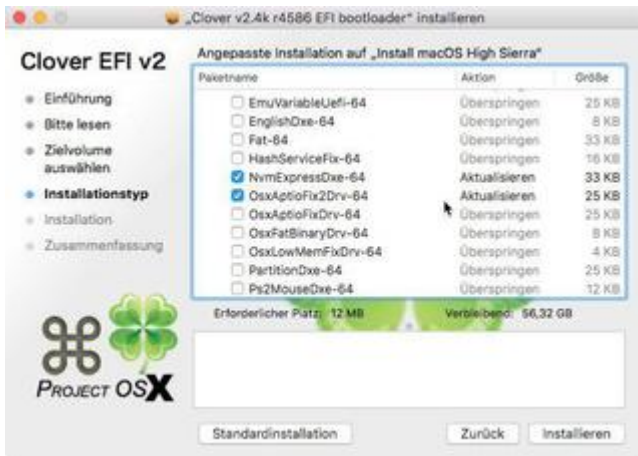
„Clover v2.4k r4586 EFI bootloader" installieren

Clover EFI v2

Einführung
Bitte lesen
Zielvolume auswählen
Installationstyp
Installation
Zusammenfassung

Angepasste Installation auf „Install macOS High Sierra"

| Paketname | Aktion | Größe |
|---|---|---|
| EmuVariableUefi-64 | Überspringen | 25 KB |
| EnglishDxe-64 | Überspringen | 8 KB |
| Fat-64 | Überspringen | 33 KB |
| HashServiceFix-64 | Überspringen | 16 KB |
| NvmExpressDxe-64 | Aktualisieren | 33 KB |
| OsxAptioFix2Drv-64 | Aktualisieren | 25 KB |
| OsxAptioFixDrv-64 | Überspringen | 25 KB |
| OsxFatBinaryDrv-64 | Überspringen | 8 KB |
| OsxLowMemFixDrv-64 | Überspringen | 4 KB |
| PartitionDxe-64 | Überspringen | 25 KB |
| Ps2MouseDxe-64 | Überspringen | 12 KB |

Erforderlicher Platz: 12 MB Verbleibend: 56,32 GB

PROJECT OSX

Standardinstallation Zurück Installieren